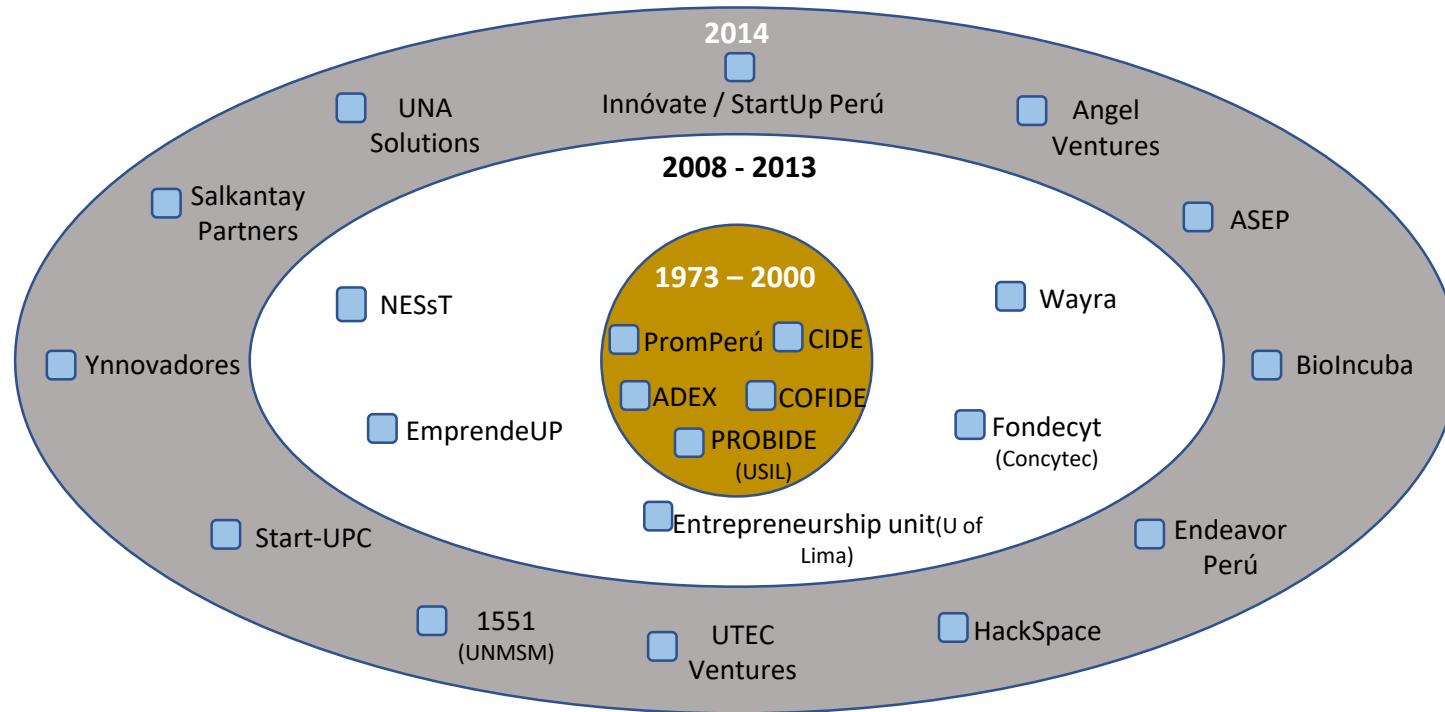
2014

Innóvate / StartUp Perú

UNA Solutions

Angel Ventures

2008 - 2013

Salkantay Partners

ASEP

1973 – 2000

NESsT

Wayra

PromPerú

CIDE

Ynnovadores

BioIncuba

ADEX

COFIDE

EmprendeUP

PROBIDE (USIL)

Fondecyt (Concytec)

Entrepreneurship unit(U of Lima)

Start-UPC

Endeavor Perú

1551 (UNMSM)

UTEC Ventures

HackSpace